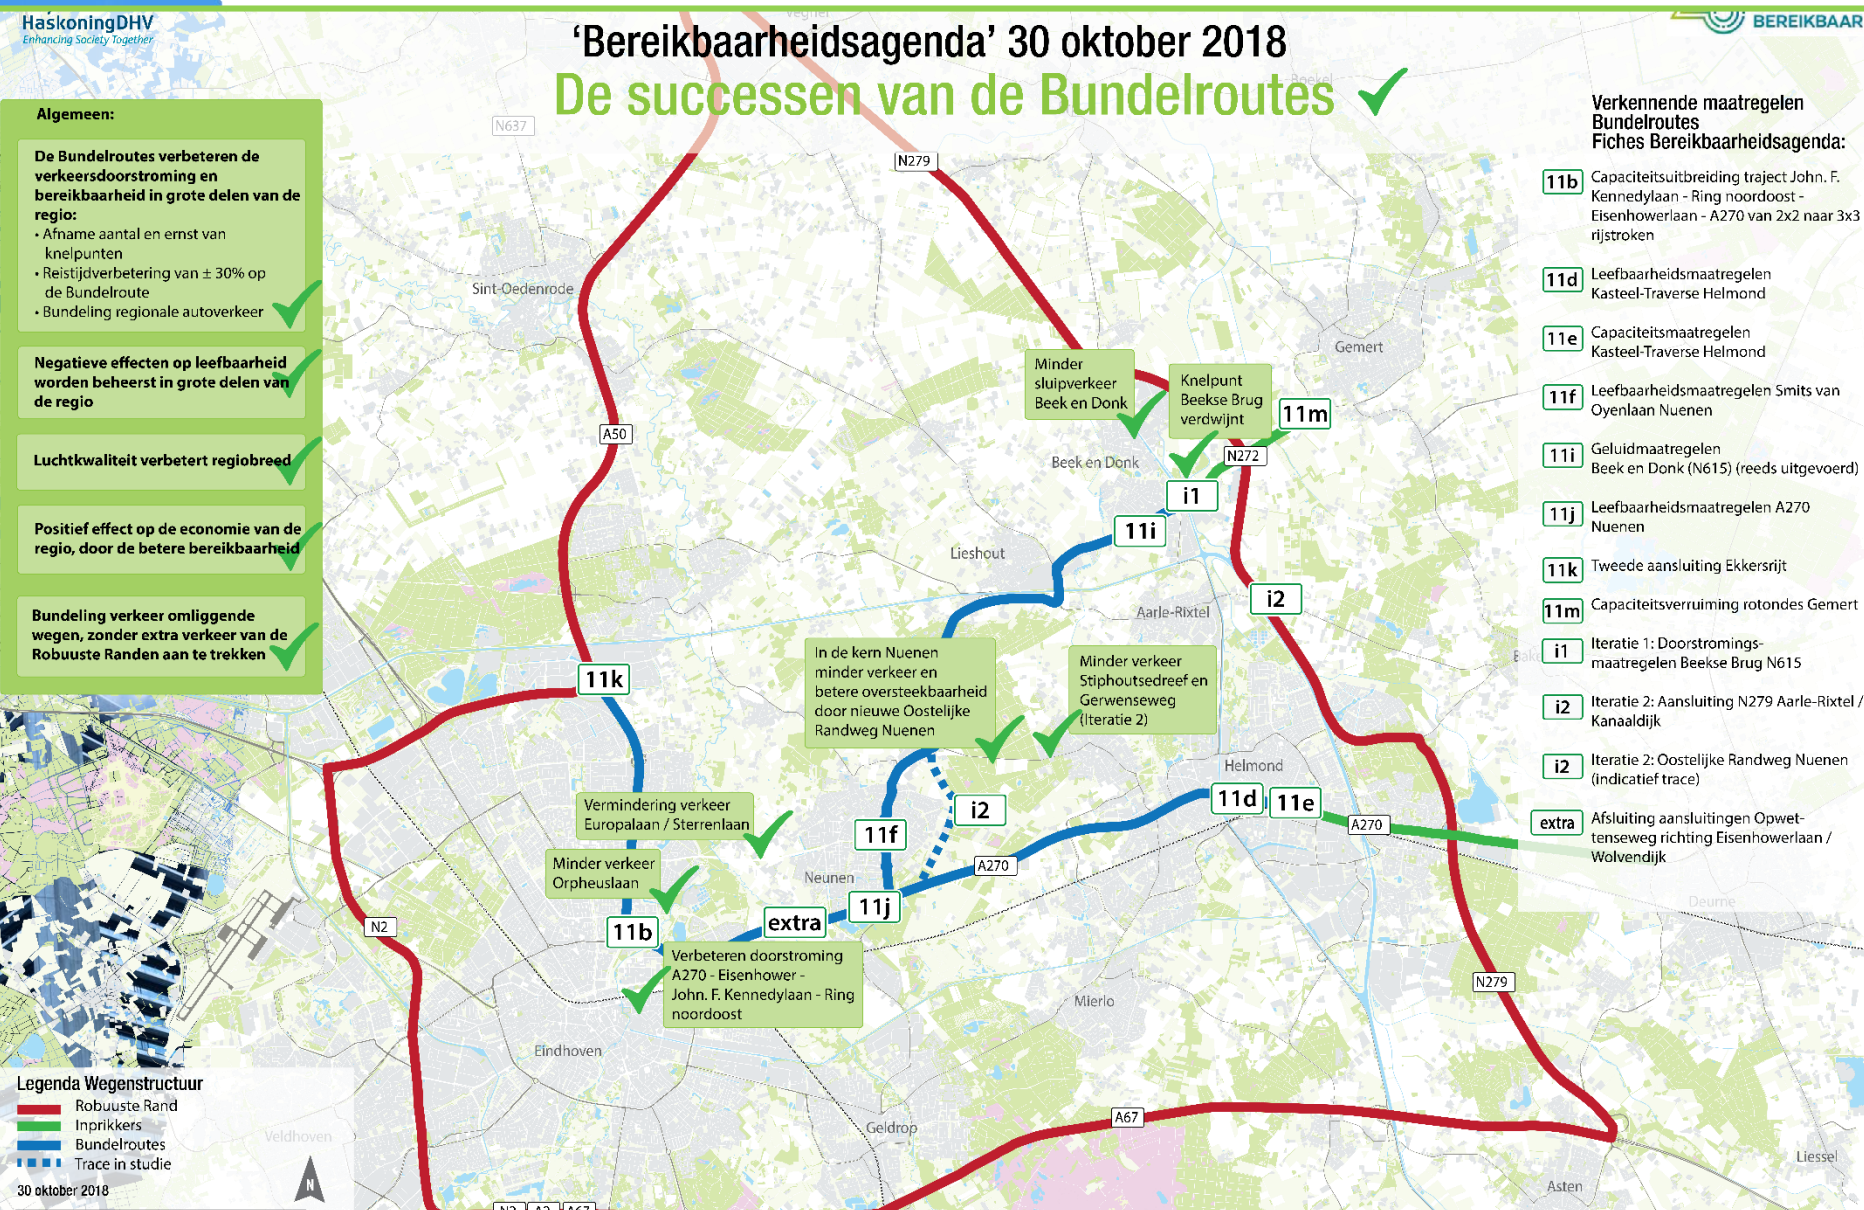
HaskoningDHV
Enhancing Society Together

'Bereikbaarheidsagenda' 30 oktober 2018
De successen van de Bundelroutes

BEREIKBAAR

Algemeen:

De Bundelroutes verbeteren de verkeersdoorstroming en bereikbaarheid in grote delen van de regio:
• Afname aantal en ernst van knelpunten
• Reistijdverbetering van ± 30% op de Bundelroute
• Bundeling regionale autoverkeer

Negatieve effecten op leefbaarheid worden beheerst in grote delen van de regio

Luchtkwaliteit verbetert regiobreed

Positief effect op de economie van de regio, door de betere bereikbaarheid

Bundeling verkeer omliggende wegen, zonder extra verkeer van de Robuuste Randen aan te trekken

Verkennende maatregelen Bundelroutes
Fiches Bereikbaarheidsagenda:

11b Capaciteitsuitbreiding traject John. F. Kennedylaan - Ring noordoost - Eisenhowerlaan - A270 van 2x2 naar 3x3 rijstroken

11d Leefbaarheidsmaatregelen Kasteel-Traverse Helmond

11e Capaciteitsmaatregelen Kasteel-Traverse Helmond

11f Leefbaarheidsmaatregelen Smits van Oyenlaan Nuenen

11i Geluidmaatregelen Beek en Donk (N615) (reeds uitgevoerd)

11j Leefbaarheidsmaatregelen A270 Nuenen

11k Tweede aansluiting Ekkersrijt

11m Capaciteitsverruiming rotondes Gemert

i1 Iteratie 1: Doorstromings-maatregelen Beekse Brug N615

i2 Iteratie 2: Aansluiting N279 Aarle-Rixtel / Kanaaldijk

i2 Iteratie 2: Oostelijke Randweg Nuenen (indicatief trace)

extra Afsluiting aansluitingen Opwettenseweg richting Eisenhowerlaan / Wolvendijk

Minder sluipverkeer Beek en Donk

Knelpunt Beekse Brug verdwijnt

In de kern Nuenen minder verkeer en betere oversteekbaarheid door nieuwe Oostelijke Randweg Nuenen

Minder verkeer Stiphoutsedreef en Gerwenseweg (Iteratie 2)

Vermindering verkeer Europalaan / Sterrenlaan

Minder verkeer Orpheuslaan

Verbeteren doorstroming A270 - Eisenhower - John. F. Kennedylaan - Ring noordoost

N637 N279 Sint-Oedenrode A50 Gemert Beek en Donk N272 Lieshout Aarle-Rixtel Helmond A270 Nuenen N2 Eindhoven Mierlo N279 Deurne A67 Geldrop Veldhoven Liessel Asten Vegher Boekel

11m i1 11i i2 11k i2 11d 11e 11f 11j extra 11b

Legenda Wegenstructuur
Robuuste Rand
Inprikkers
Bundelroutes
Trace in studie
30 oktober 2018
N